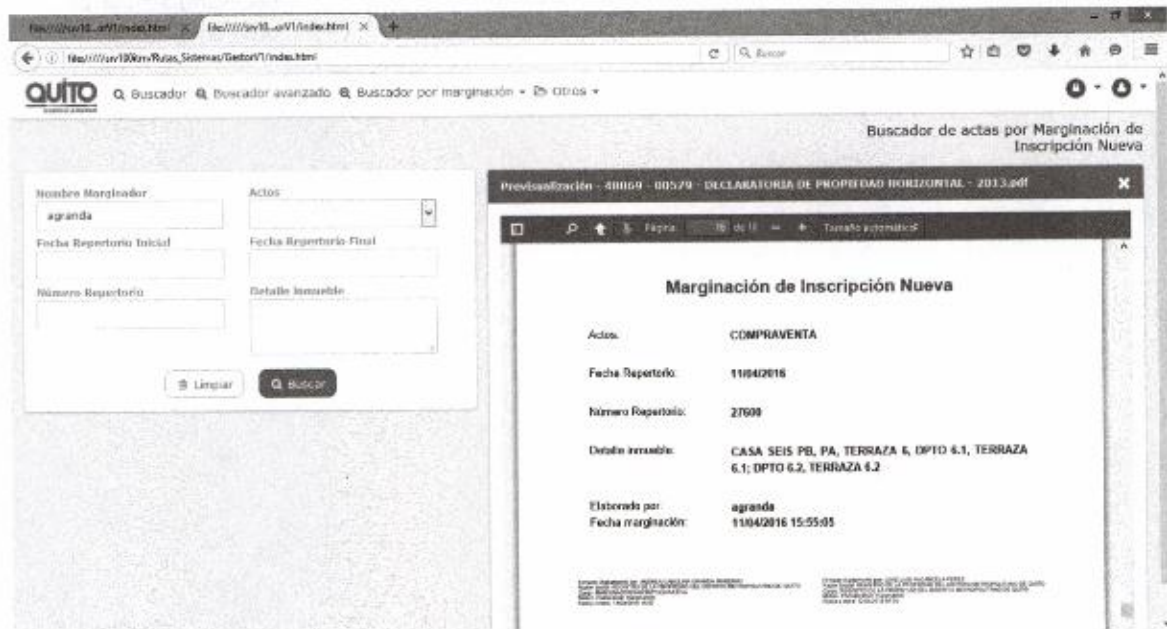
file:///srv10...srV1/index.html × file:///srv10...srV1/index.html × +

file:///srv100srv/Rutas_Sistemas/GestorV1/index.html

Buscar

QUITO Q Buscador Q Buscador avanzado Q Buscador por marginación ▾ Otros ▾

Buscador de actas por Marginación de Inscripción Nueva

Nombre Marginador
agranda

Actos

Fecha Repertorio Inicial

Fecha Repertorio Final

Número Repertorio

Detalle Inmueble

Limpiar

Buscar

Previsualización - 40069 - 00579 - DECLARATORIA DE PROPIEDAD HORIZONTAL - 2013.pdf

Página: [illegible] de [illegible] — + Tamaño automático

Marginación de Inscripción Nueva

Actos: COMPRAVENTA

Fecha Repertorio: 11/04/2016

Número Repertorio: 27600

Detalle inmueble: CASA SEIS PB, PA, TERRAZA 6, DPTO 6.1, TERRAZA 6.1; DPTO 6.2, TERRAZA 6.2

Elaborado por: agranda
Fecha marginación: 11/04/2016 15:55:05

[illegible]

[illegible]